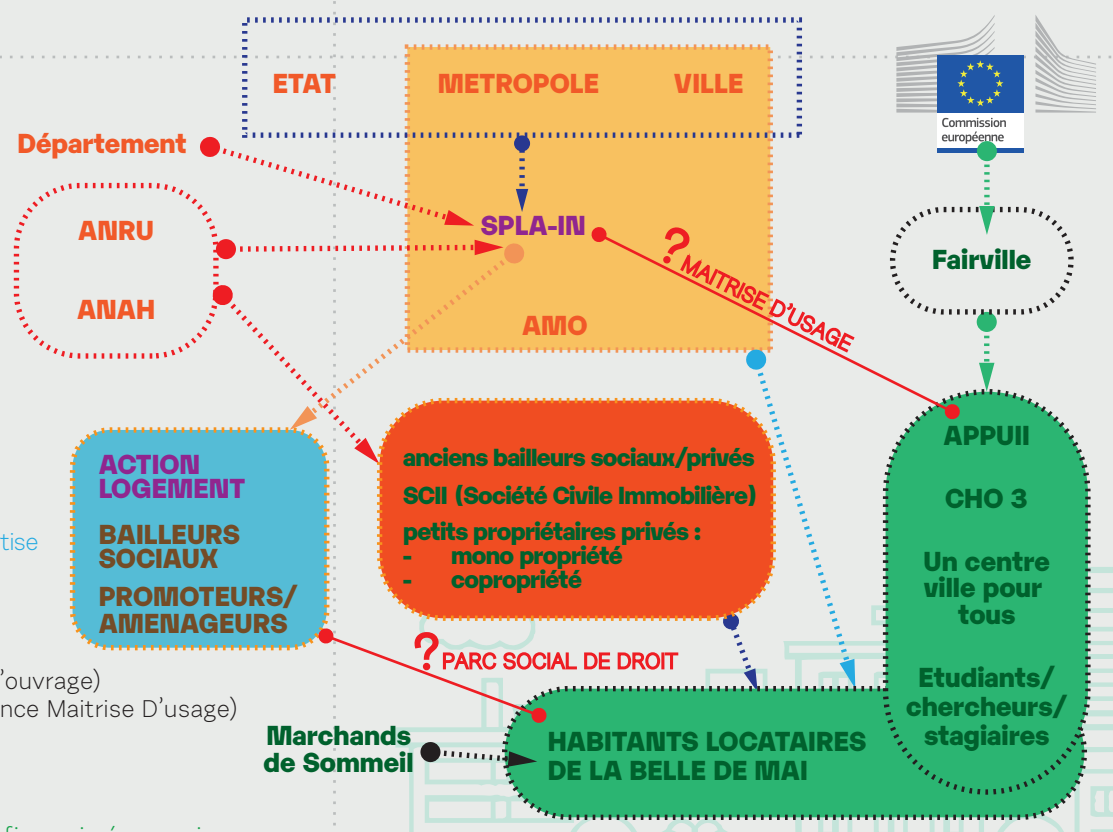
ETAT
METROPOLE
VILLE

Commission européenne

Département

ANRU

ANAH

SPLA-IN

AMO

?

MAITRISE D'USAGE

Fairville

ACTION LOGEMENT

BAILLEURS SOCIAUX

PROMOTEURS/ AMENAGEURS

anciens bailleurs sociaux/privés

SCII (Société Civile Immobilière)

petits propriétaires privés :
- mono propriété
- copropriété

APPUII

CHO 3

Un centre ville pour tous

Etudiants/ chercheurs/ stagiaires

tise

'ouvrage)
nce Maitrise D'usage)

?

PARC SOCIAL DE DROIT

Marchands de Sommeil

HABITANTS LOCATAIRES DE LA BELLE DE MAI